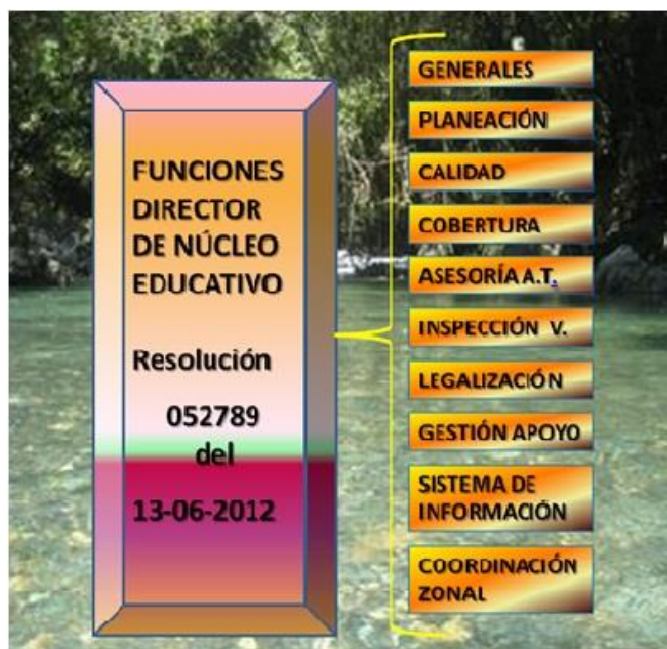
FUNCIONES DIRECTOR DE NÚCLEO EDUCATIVO

Resolución

052789 del

13-06-2012

GENERALES

PLANEACIÓN

CALIDAD

COBERTURA

ASESORÍA A.T.

INSPECCIÓN V.

LEGALIZACIÓN

GESTIÓN APOYO

SISTEMA DE INFORMACIÓN

COORDINACIÓN ZONAL